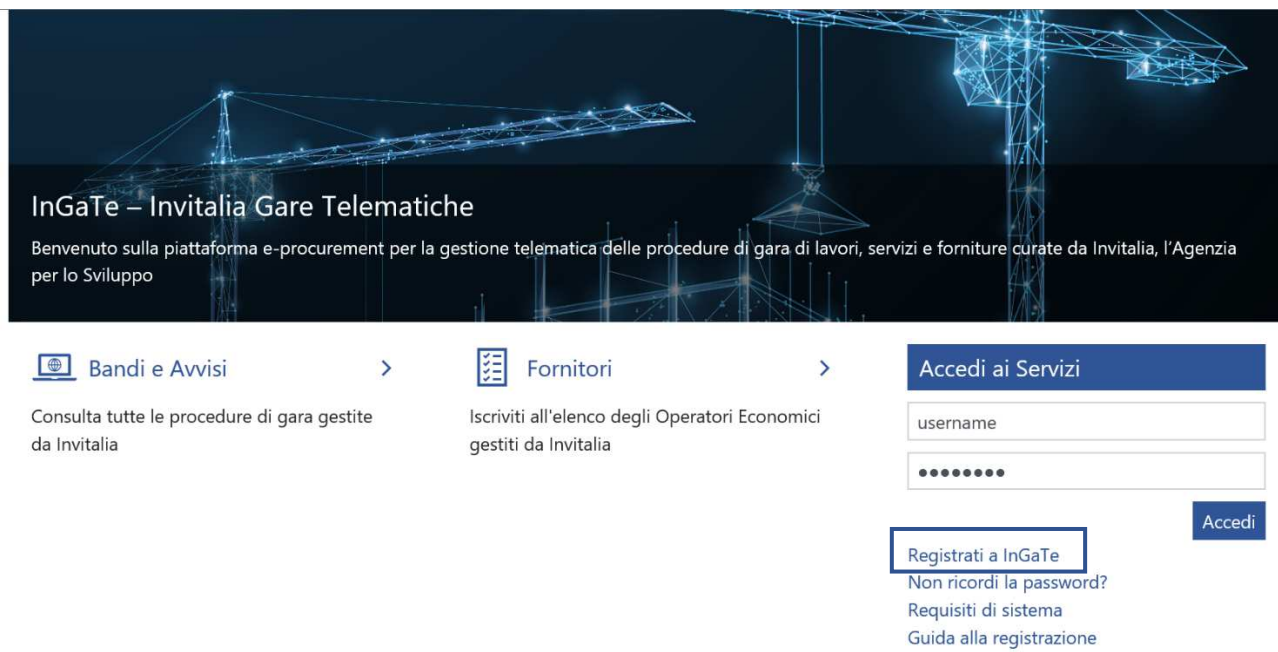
InGaTe – Invitalia Gare Telematiche

Benvenuto sulla piattaforma e-procurement per la gestione telematica delle procedure di gara di lavori, servizi e forniture curate da Invitalia, l'Agenzia per lo Sviluppo

Bandi e Avvisi

Consulta tutte le procedure di gara gestite da Invitalia

Fornitori

Iscriviti all'elenco degli Operatori Economici gestiti da Invitalia

Accedi ai Servizi

username

••••••••

Accedi

Registrati a InGaTe
Non ricordi la password?
Requisiti di sistema
Guida alla registrazione